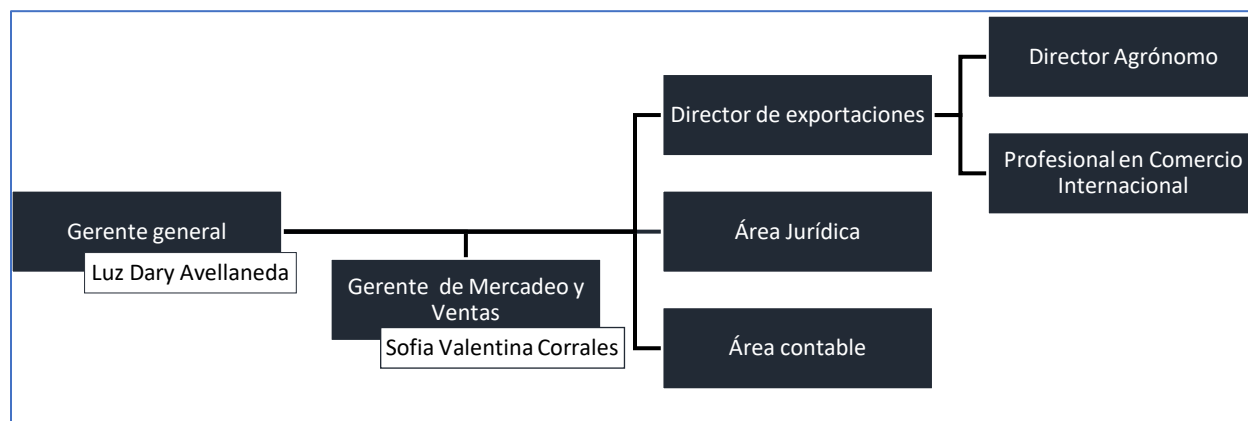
Gerente general

Luz Dary Avellaneda

Gerente de Mercadeo y Ventas

Sofia Valentina Corrales

Director de exportaciones

Área Jurídica

Área contable

Director Agrónomo

Profesional en Comercio Internacional